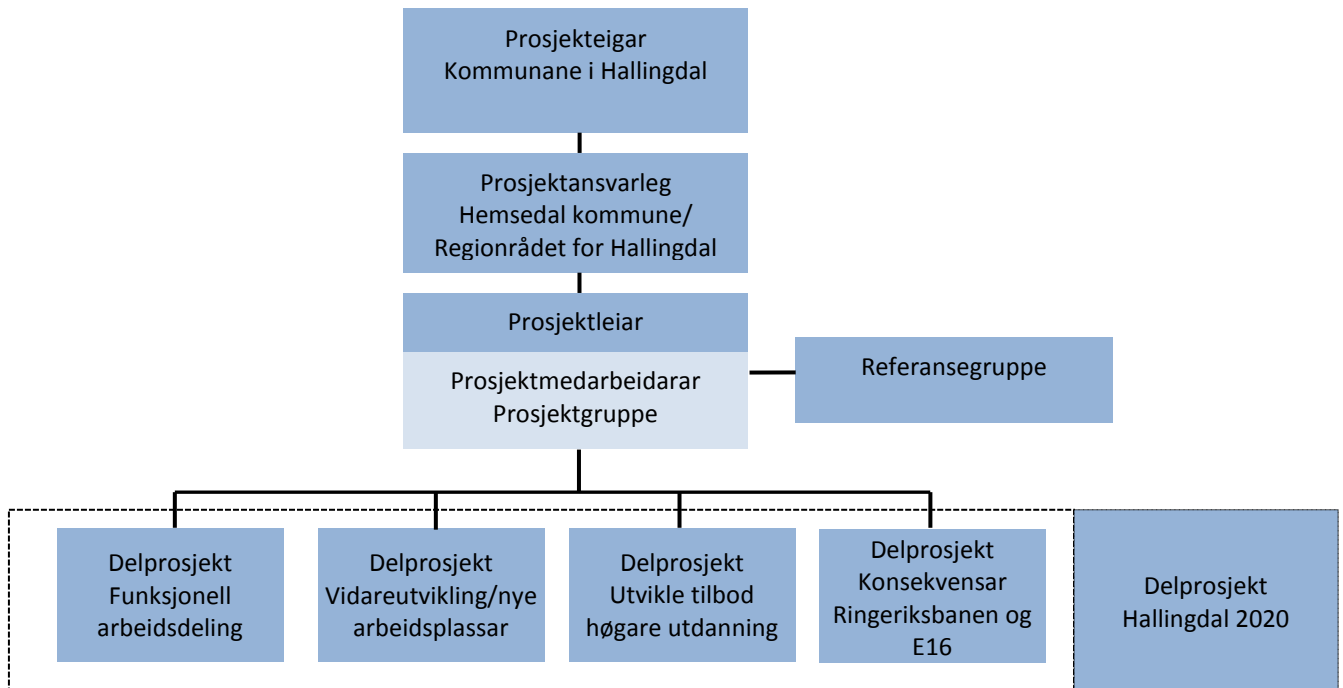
Prosjekteigar
Kommunane i Hallingdal

Prosjektansvarleg
Hemsedal kommune/
Regionrådet for Hallingdal

Prosjektleiar

Prosjektmedarbeidarar
Prosjektgruppe

Referansegruppe

Delprosjekt
Funksjonell
arbeidsdeling

Delprosjekt
Vidareutvikling/nye
arbeidsplassar

Delprosjekt
Utvikle tilbod
høgare utdanning

Delprosjekt
Konsekvensar
Ringeriksbanen og
E16

Delprosjekt
Hallingdal 2020